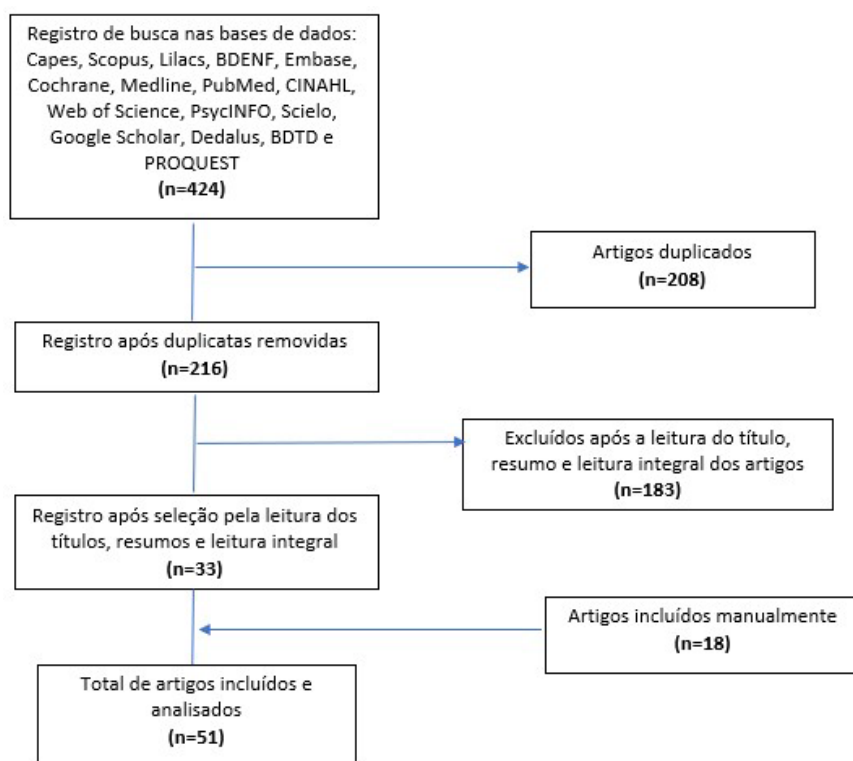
Registro de busca nas bases de dados: Capes, Scopus, Lilacs, BDENF, Embase, Cochrane, Medline, PubMed, CINAHL, Web of Science, PsycINFO, Scielo, Google Scholar, Dedalus, BDTD e PROQUEST
(n=424)

Artigos duplicados
(n=208)

Registro após duplicatas removidas
(n=216)

Excluídos após a leitura do título, resumo e leitura integral dos artigos
(n=183)

Registro após seleção pela leitura dos títulos, resumos e leitura integral
(n=33)

Artigos incluídos manualmente
(n=18)

Total de artigos incluídos e analisados
(n=51)